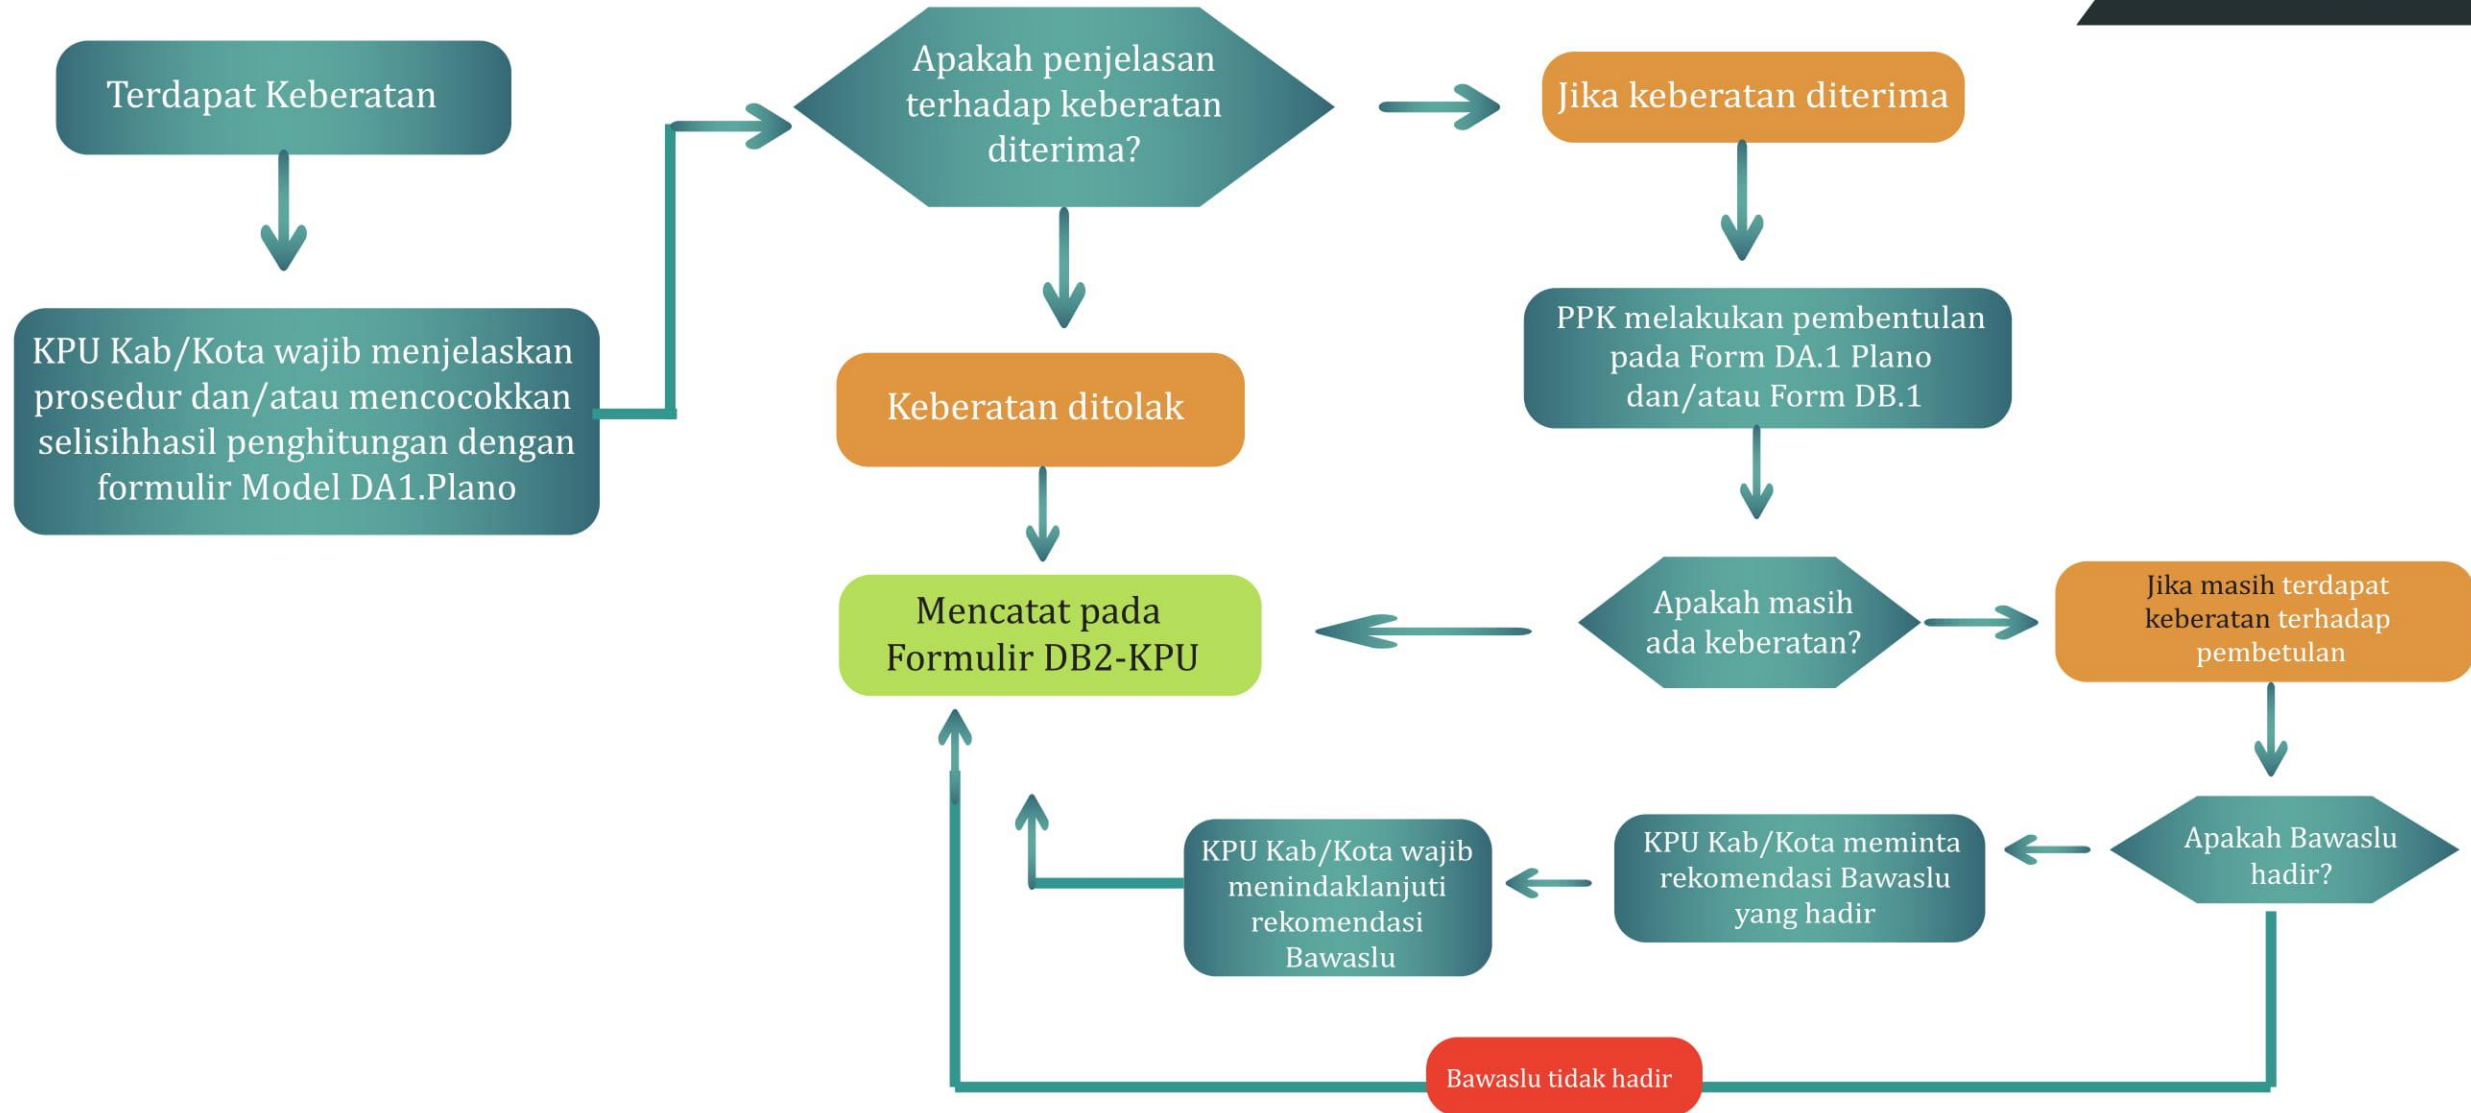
Terdapat Keberatan

KPU Kab/Kota wajib menjelaskan prosedur dan/atau mencocokkan selisihhasil penghitungan dengan formulir Model DA1.Plano

Apakah penjelasan terhadap keberatan diterima?

Keberatan ditolak

Mencatat pada Formulir DB2-KPU

Jika keberatan diterima

PPK melakukan pembentulan pada Form DA.1 Plano dan/atau Form DB.1

Apakah masih ada keberatan?

Jika masih terdapat keberatan terhadap pembetulan

Apakah Bawaslu hadir?

KPU Kab/Kota meminta rekomendasi Bawaslu yang hadir

KPU Kab/Kota wajib menindaklanjuti rekomendasi Bawaslu

Bawaslu tidak hadir